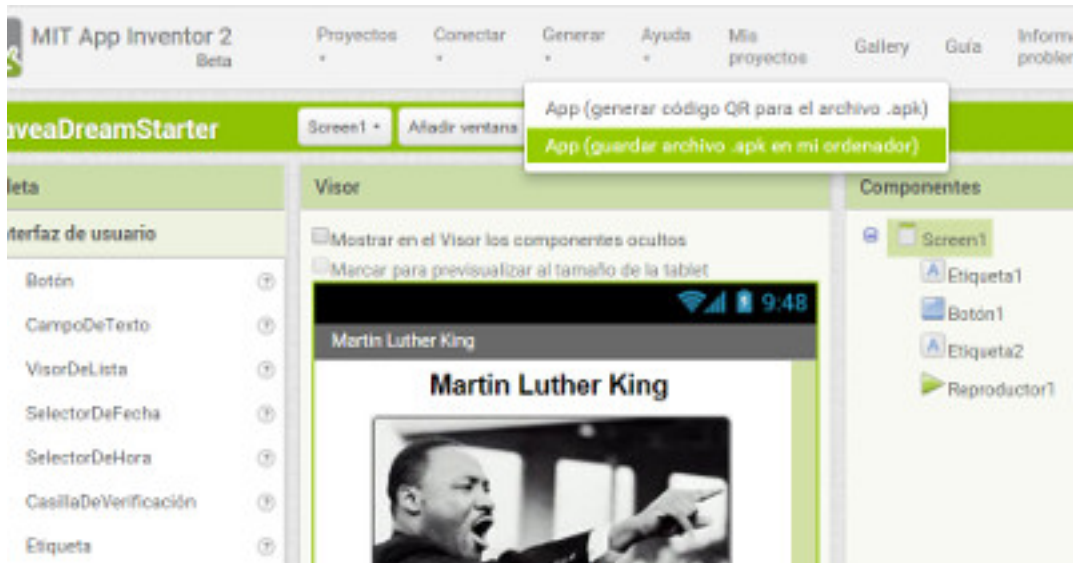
MIT App Inventor 2
Beta

Proyectos
Conectar
Generar
Ayuda
Mis proyectos
Gallery
Guía
Inform problem

App (generar código QR para el archivo .apk)
App (guardar archivo .apk en mi ordenador)

uveaDreamStarter
Screen1
Añadir ventana

leta
terfaz de usuario
Botón
CampoDeTexto
VisorDeLista
SelectorDeFecha
SelectorDeHora
CasillaDeVerificación
Etiqueta

Visor
Mostrar en el Visor los componentes ocultos
Marcar para previsualizar al tamaño de la tablet
9:48
Martin Luther King
Martin Luther King

Componentes
Screen1
Etiqueta1
Botón1
Etiqueta2
Reproductor1